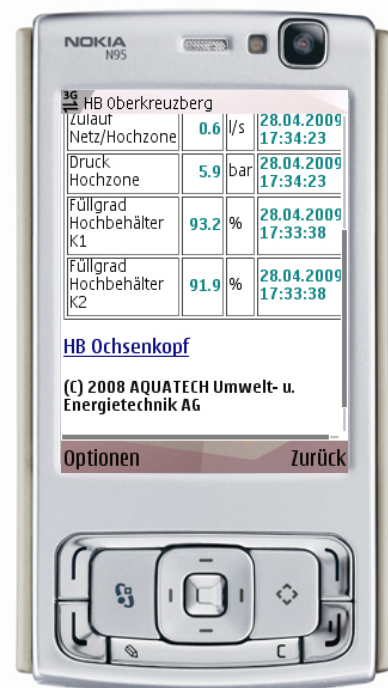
NOKIA
N95

3G HB Oberkreuzberg

| Zulauf Netz/Hochzone | 0.6 | l/s | 28.04.2009 17:34:23 |
|---|---|---|---|
| Druck Hochzone | 5.9 | bar | 28.04.2009 17:34:23 |
| Füllgrad Hochbehälter K1 | 93.2 | % | 28.04.2009 17:33:38 |
| Füllgrad Hochbehälter K2 | 91.9 | % | 28.04.2009 17:33:38 |

HB Ochsenkopf

(C) 2008 AQUATECH Umwelt- u. Energietechnik AG

Optionen
Zurück

C